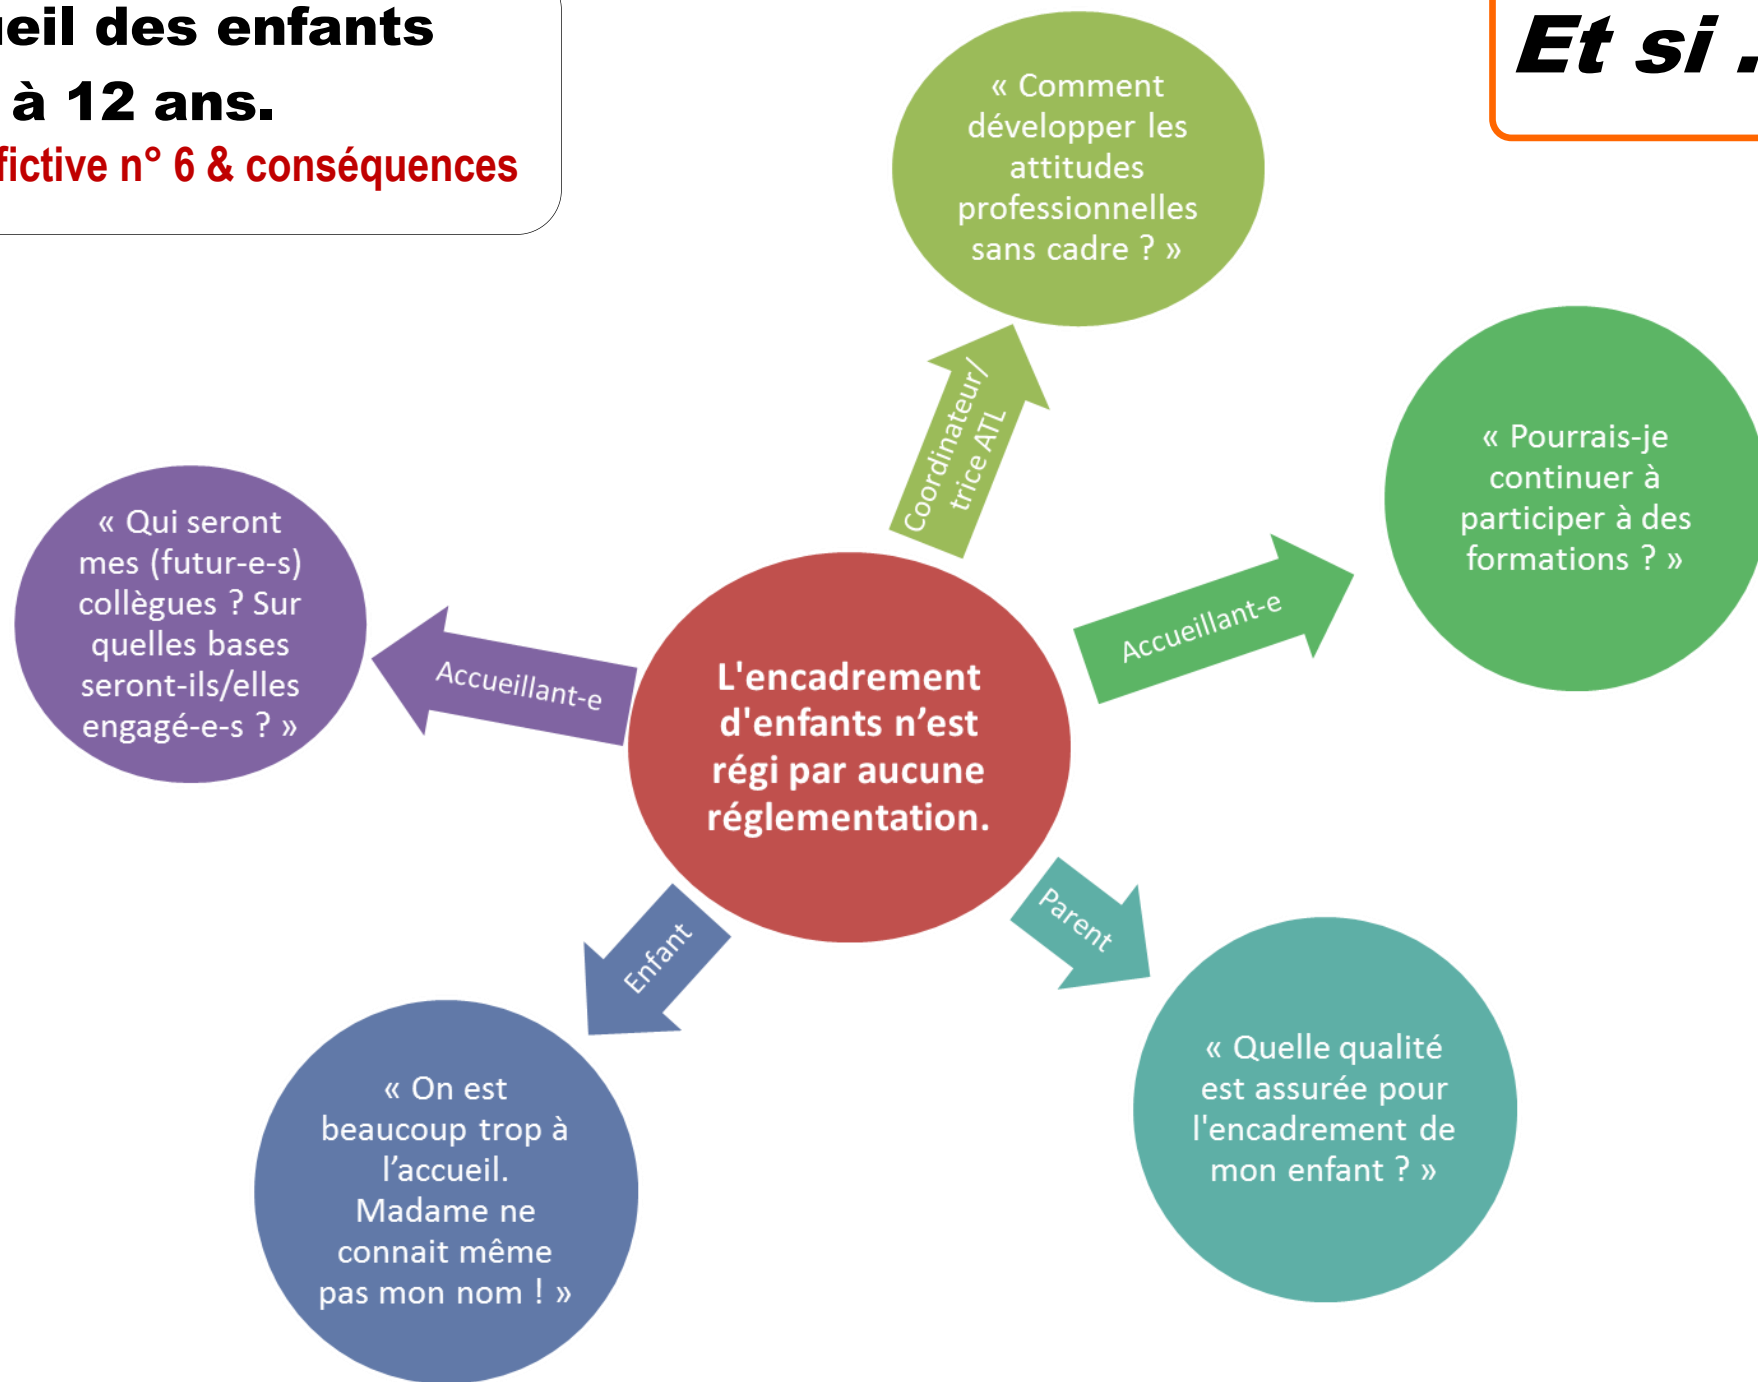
eil des enfants
à 12 ans.
fictive n° 6 & conséquences

Et si .

L'encadrement d'enfants n'est régi par aucune réglementation.

Coordinateur/ trice ATL

« Comment développer les attitudes professionnelles sans cadre ? »

Accueillant-e

« Pourrais-je continuer à participer à des formations ? »

Accueillant-e

« Qui seront mes (futur-e-s) collègues ? Sur quelles bases seront-ils/elles engagé-e-s ? »

Enfant

« On est beaucoup trop à l'accueil. Madame ne connait même pas mon nom ! »

Parent

« Quelle qualité est assurée pour l'encadrement de mon enfant ? »